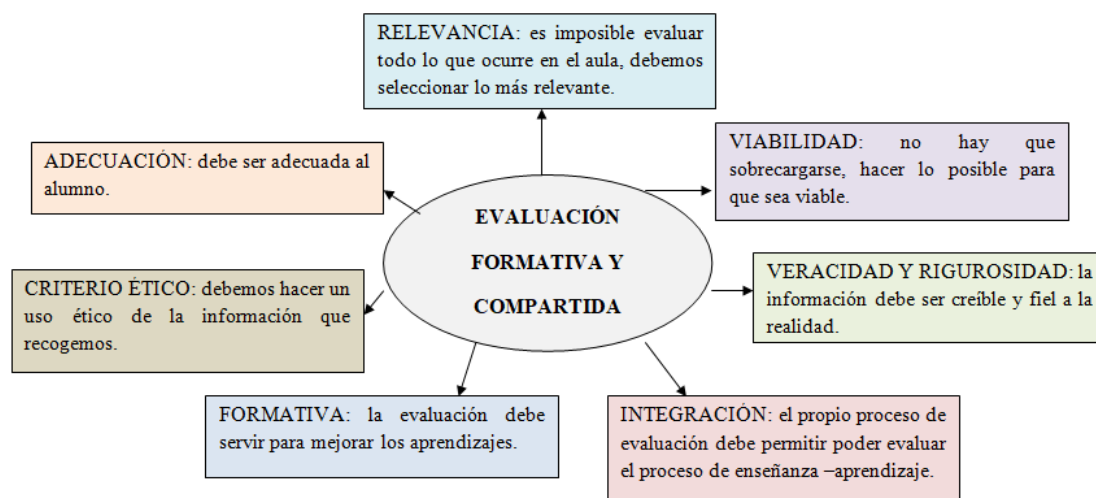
RELEVANCIA: es imposible evaluar todo lo que ocurre en el aula, debemos seleccionar lo más relevante.

ADECUACIÓN: debe ser adecuada al alumno.

VIABILIDAD: no hay que sobrecargarse, hacer lo posible para que sea viable.

EVALUACIÓN FORMATIVA Y COMPARTIDA

CRITERIO ÉTICO: debemos hacer un uso ético de la información que recogemos.

VERACIDAD Y RIGUROSIDAD: la información debe ser creíble y fiel a la realidad.

FORMATIVA: la evaluación debe servir para mejorar los aprendizajes.

INTEGRACIÓN: el propio proceso de evaluación debe permitir poder evaluar el proceso de enseñanza –aprendizaje.